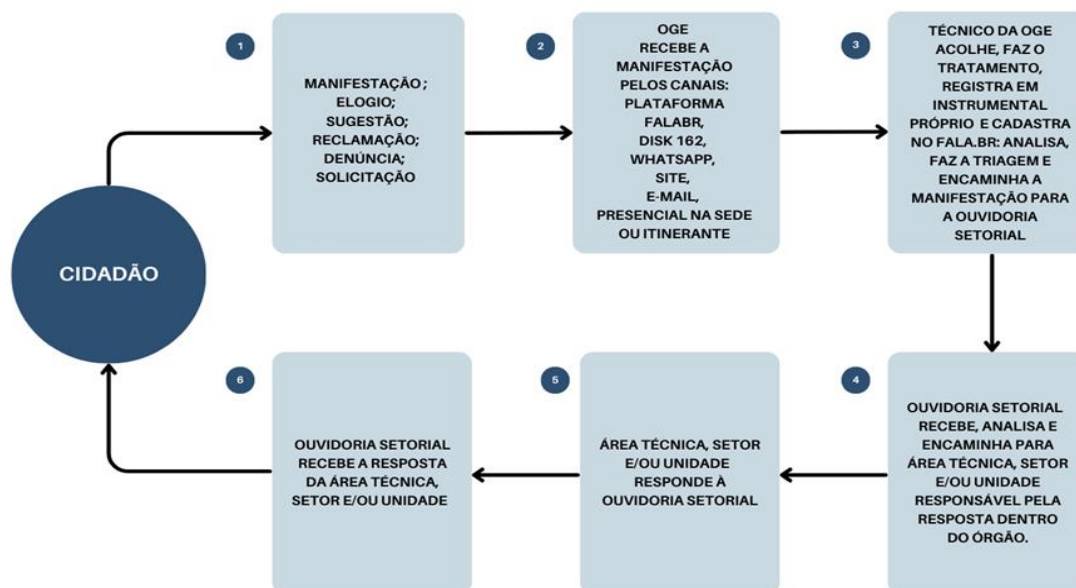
CIDADÃO

1

MANIFESTAÇÃO ;
ELOGIO;
SUGESTÃO;
RECLAMAÇÃO;
DENÚNCIA;
SOLICITAÇÃO

2

OGE
RECEBE A
MANIFESTAÇÃO
PELOS CANAIS:
PLATAFORMA
FALABR,
DISK 162,
WHATSAPP,
SITE,
E-MAIL,
PRESENCIAL NA SEDE
OU ITINERANTE

3

TÉCNICO DA OGE
ACOLHE, FAZ O
TRATAMENTO,
REGISTRA EM
INSTRUMENTAL
PRÓPRIO E CADASTRA
NO FALA.BR: ANALISA,
FAZ A TRIAGEM E
ENCAMINHA A
MANIFESTAÇÃO PARA
A OUVIDORIA
SETORIAL

4

OUVIDORIA SETORIAL
RECEBE, ANALISA E
ENCAMINHA PARA
ÁREA TÉCNICA, SETOR
E/OU UNIDADE
RESPONSÁVEL PELA
RESPOSTA DENTRO
DO ÓRGÃO.

5

ÁREA TÉCNICA, SETOR
E/OU UNIDADE
RESPONDE À
OUVIDORIA SETORIAL

6

OUVIDORIA SETORIAL
RECEBE A RESPOSTA
DA ÁREA TÉCNICA,
SETOR E/OU UNIDADE